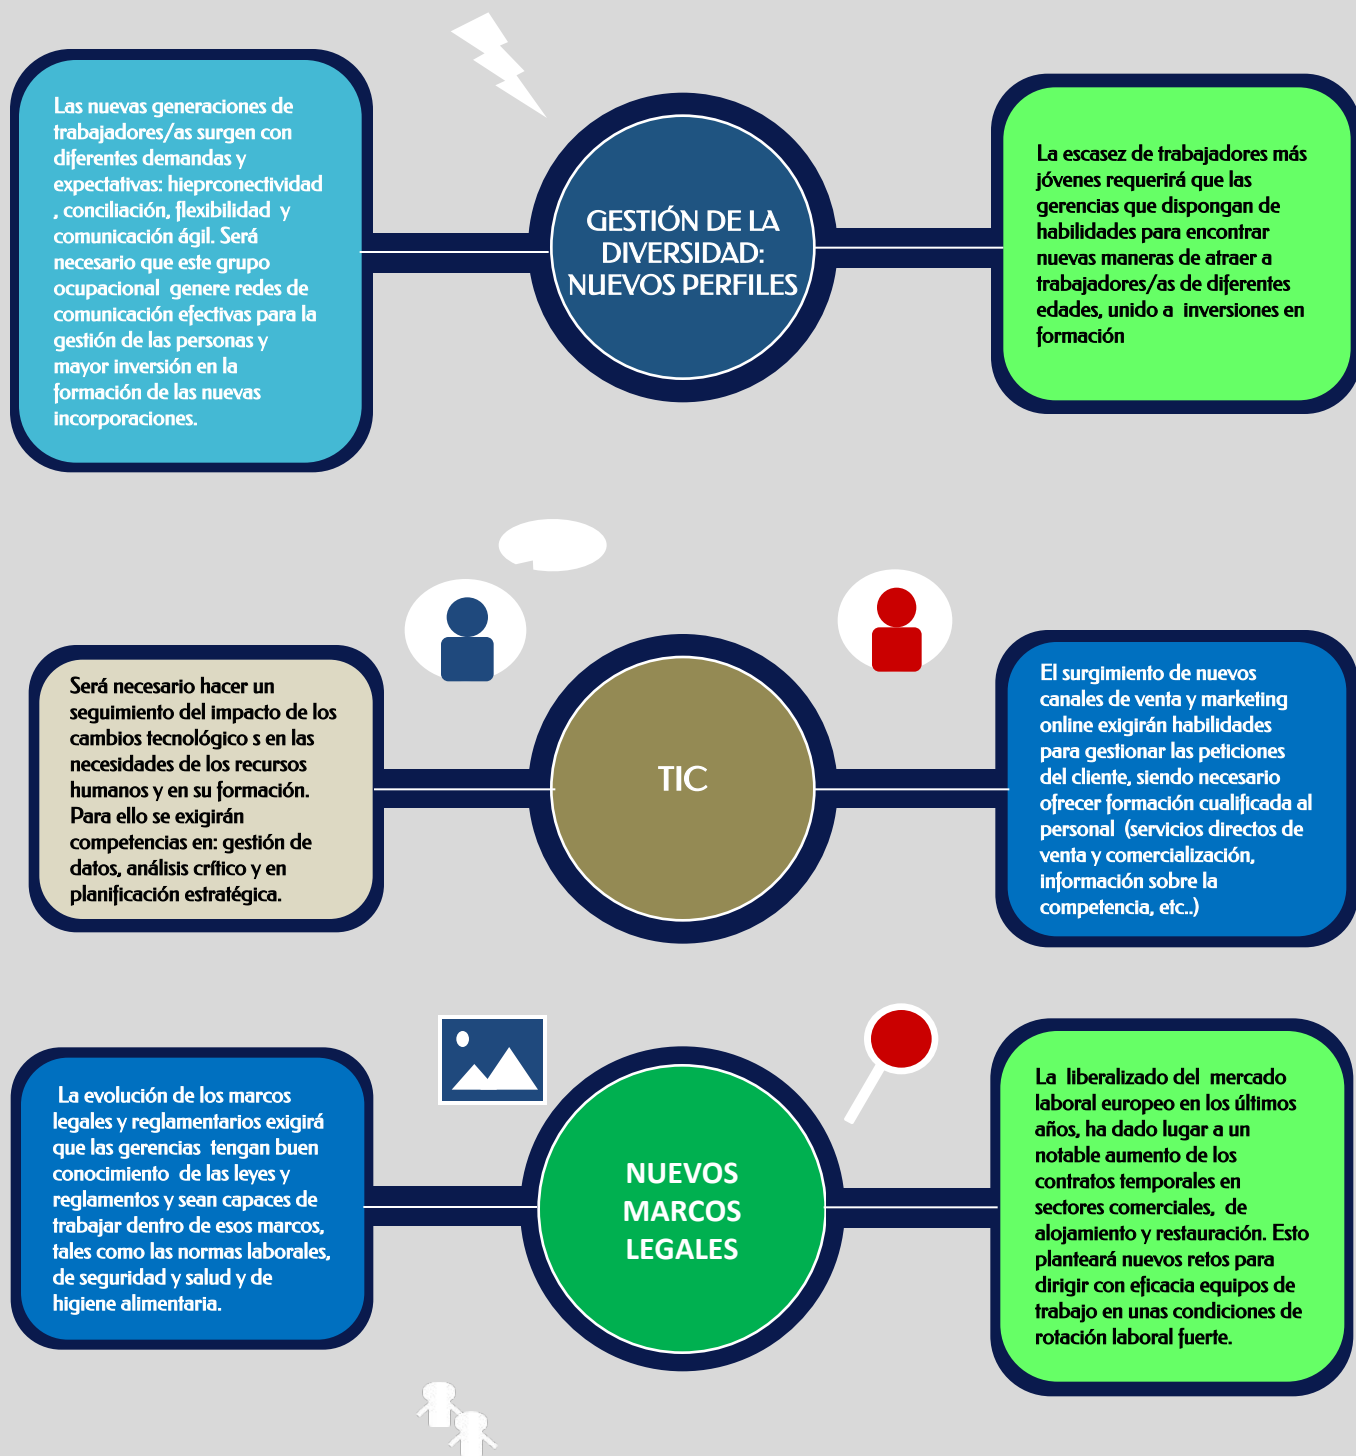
Las nuevas generaciones de trabajadores/as surgen con diferentes demandas y expectativas: hieprconectividad , conciliación, flexibilidad y comunicación ágil. Será necesario que este grupo ocupacional genere redes de comunicación efectivas para la gestión de las personas y mayor inversión en la formación de las nuevas incorporaciones.

GESTIÓN DE LA DIVERSIDAD: NUEVOS PERFILES

La escasez de trabajadores más jóvenes requerirá que las gerencias que dispongan de habilidades para encontrar nuevas maneras de atraer a trabajadores/as de diferentes edades, unido a inversiones en formación

Será necesario hacer un seguimiento del impacto de los cambios tecnológico s en las necesidades de los recursos humanos y en su formación. Para ello se exigirán competencias en: gestión de datos, análisis crítico y en planificación estratégica.

TIC

El surgimiento de nuevos canales de venta y marketing online exigirán habilidades para gestionar las peticiones del cliente, siendo necesario ofrecer formación cualificada al personal (servicios directos de venta y comercialización, información sobre la competencia, etc..)

La evolución de los marcos legales y reglamentarios exigirá que las gerencias tengan buen conocimiento de las leyes y reglamentos y sean capaces de trabajar dentro de esos marcos, tales como las normas laborales, de seguridad y salud y de higiene alimentaria.

NUEVOS MARCOS LEGALES

La liberalizado del mercado laboral europeo en los últimos años, ha dado lugar a un notable aumento de los contratos temporales en sectores comerciales, de alojamiento y restauración. Esto planteará nuevos retos para dirigir con eficacia equipos de trabajo en unas condiciones de rotación laboral fuerte.